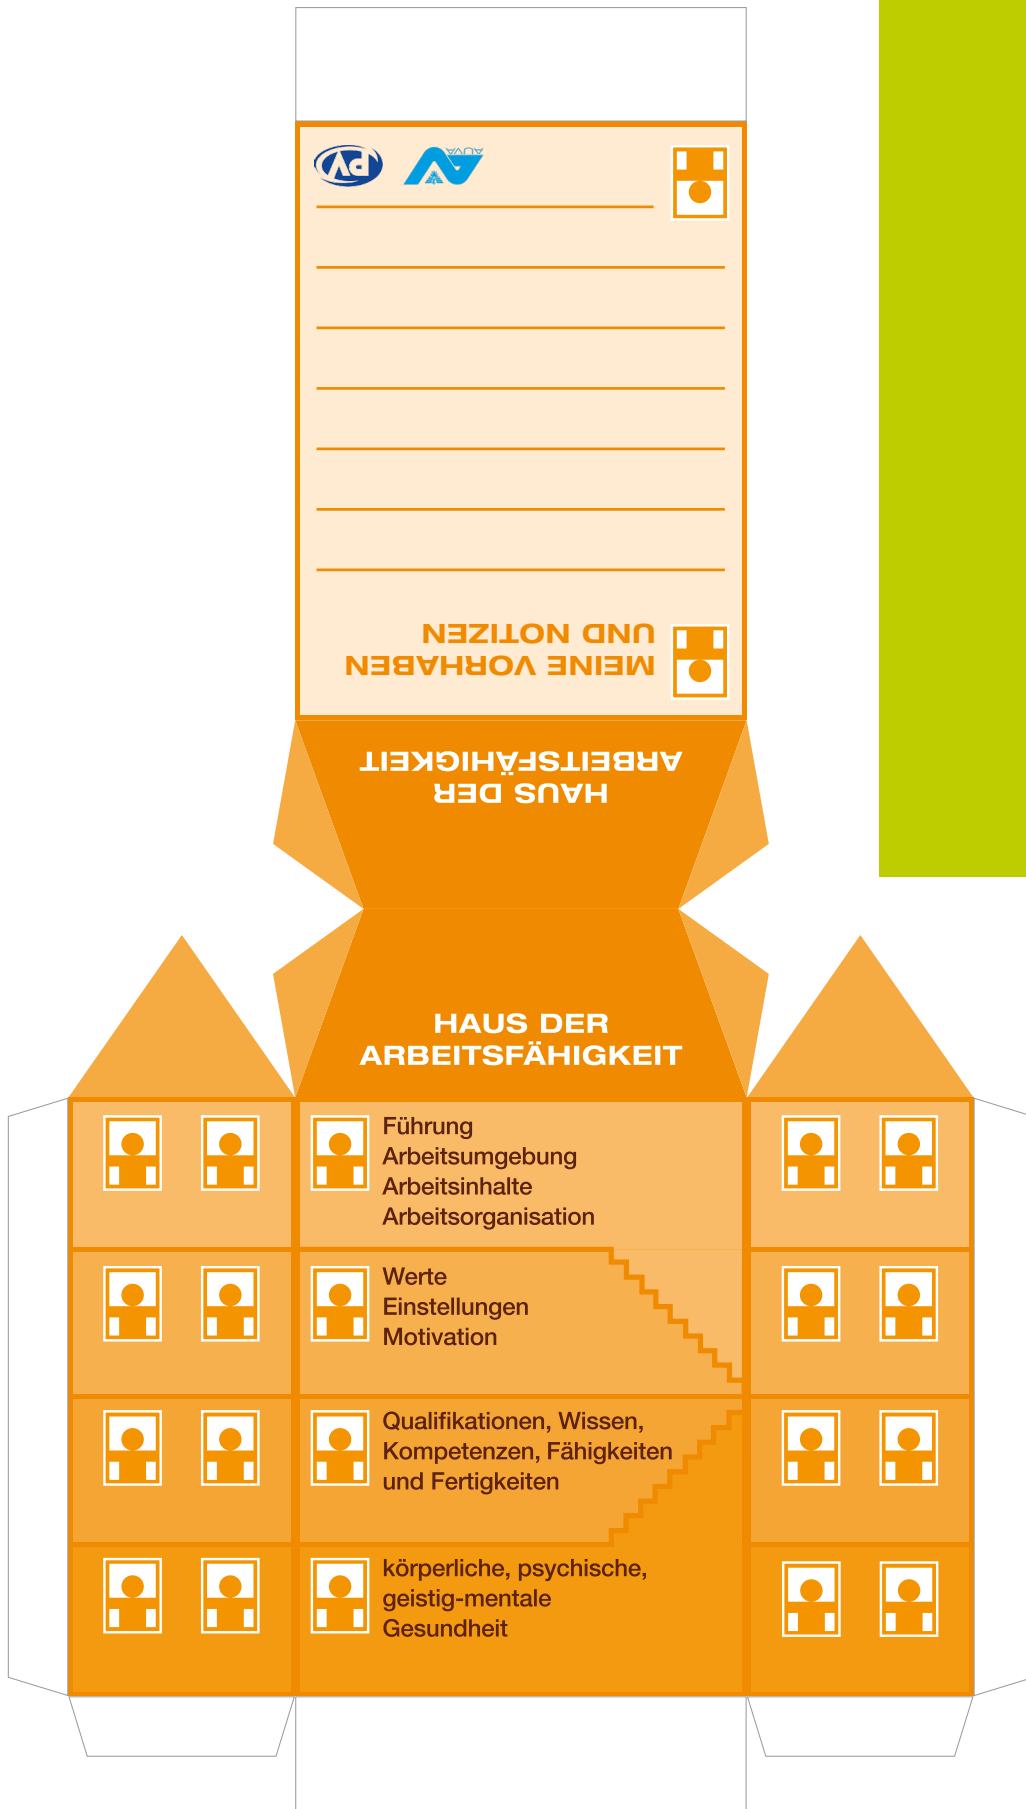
PV AUVA

MEINE VORHABEN
UND NOTIZEN

HAUS DER
ARBEITSFÄHIGKEIT

HAUS DER
ARBEITSFÄHIGKEIT

Führung
Arbeitsumgebung
Arbeitsinhalte
Arbeitsorganisation

Werte
Einstellungen
Motivation

Qualifikationen, Wissen,
Kompetenzen, Fähigkeiten
und Fertigkeiten

körperliche, psychische,
geistig-mentale
Gesundheit